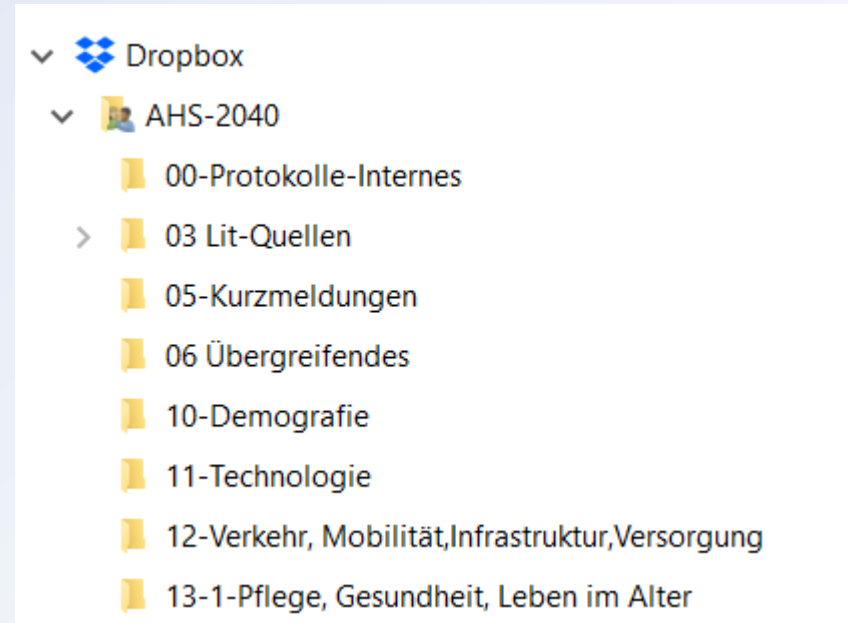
Dropbox
AHS-2040
00-Protokolle-Internes
03 Lit-Quellen
05-Kurzmeldungen
06 Übergreifendes
10-Demografie
11-Technologie
12-Verkehr, Mobilität,Infrastruktur,Versorgung
13-1-Pflege, Gesundheit, Leben im Alter